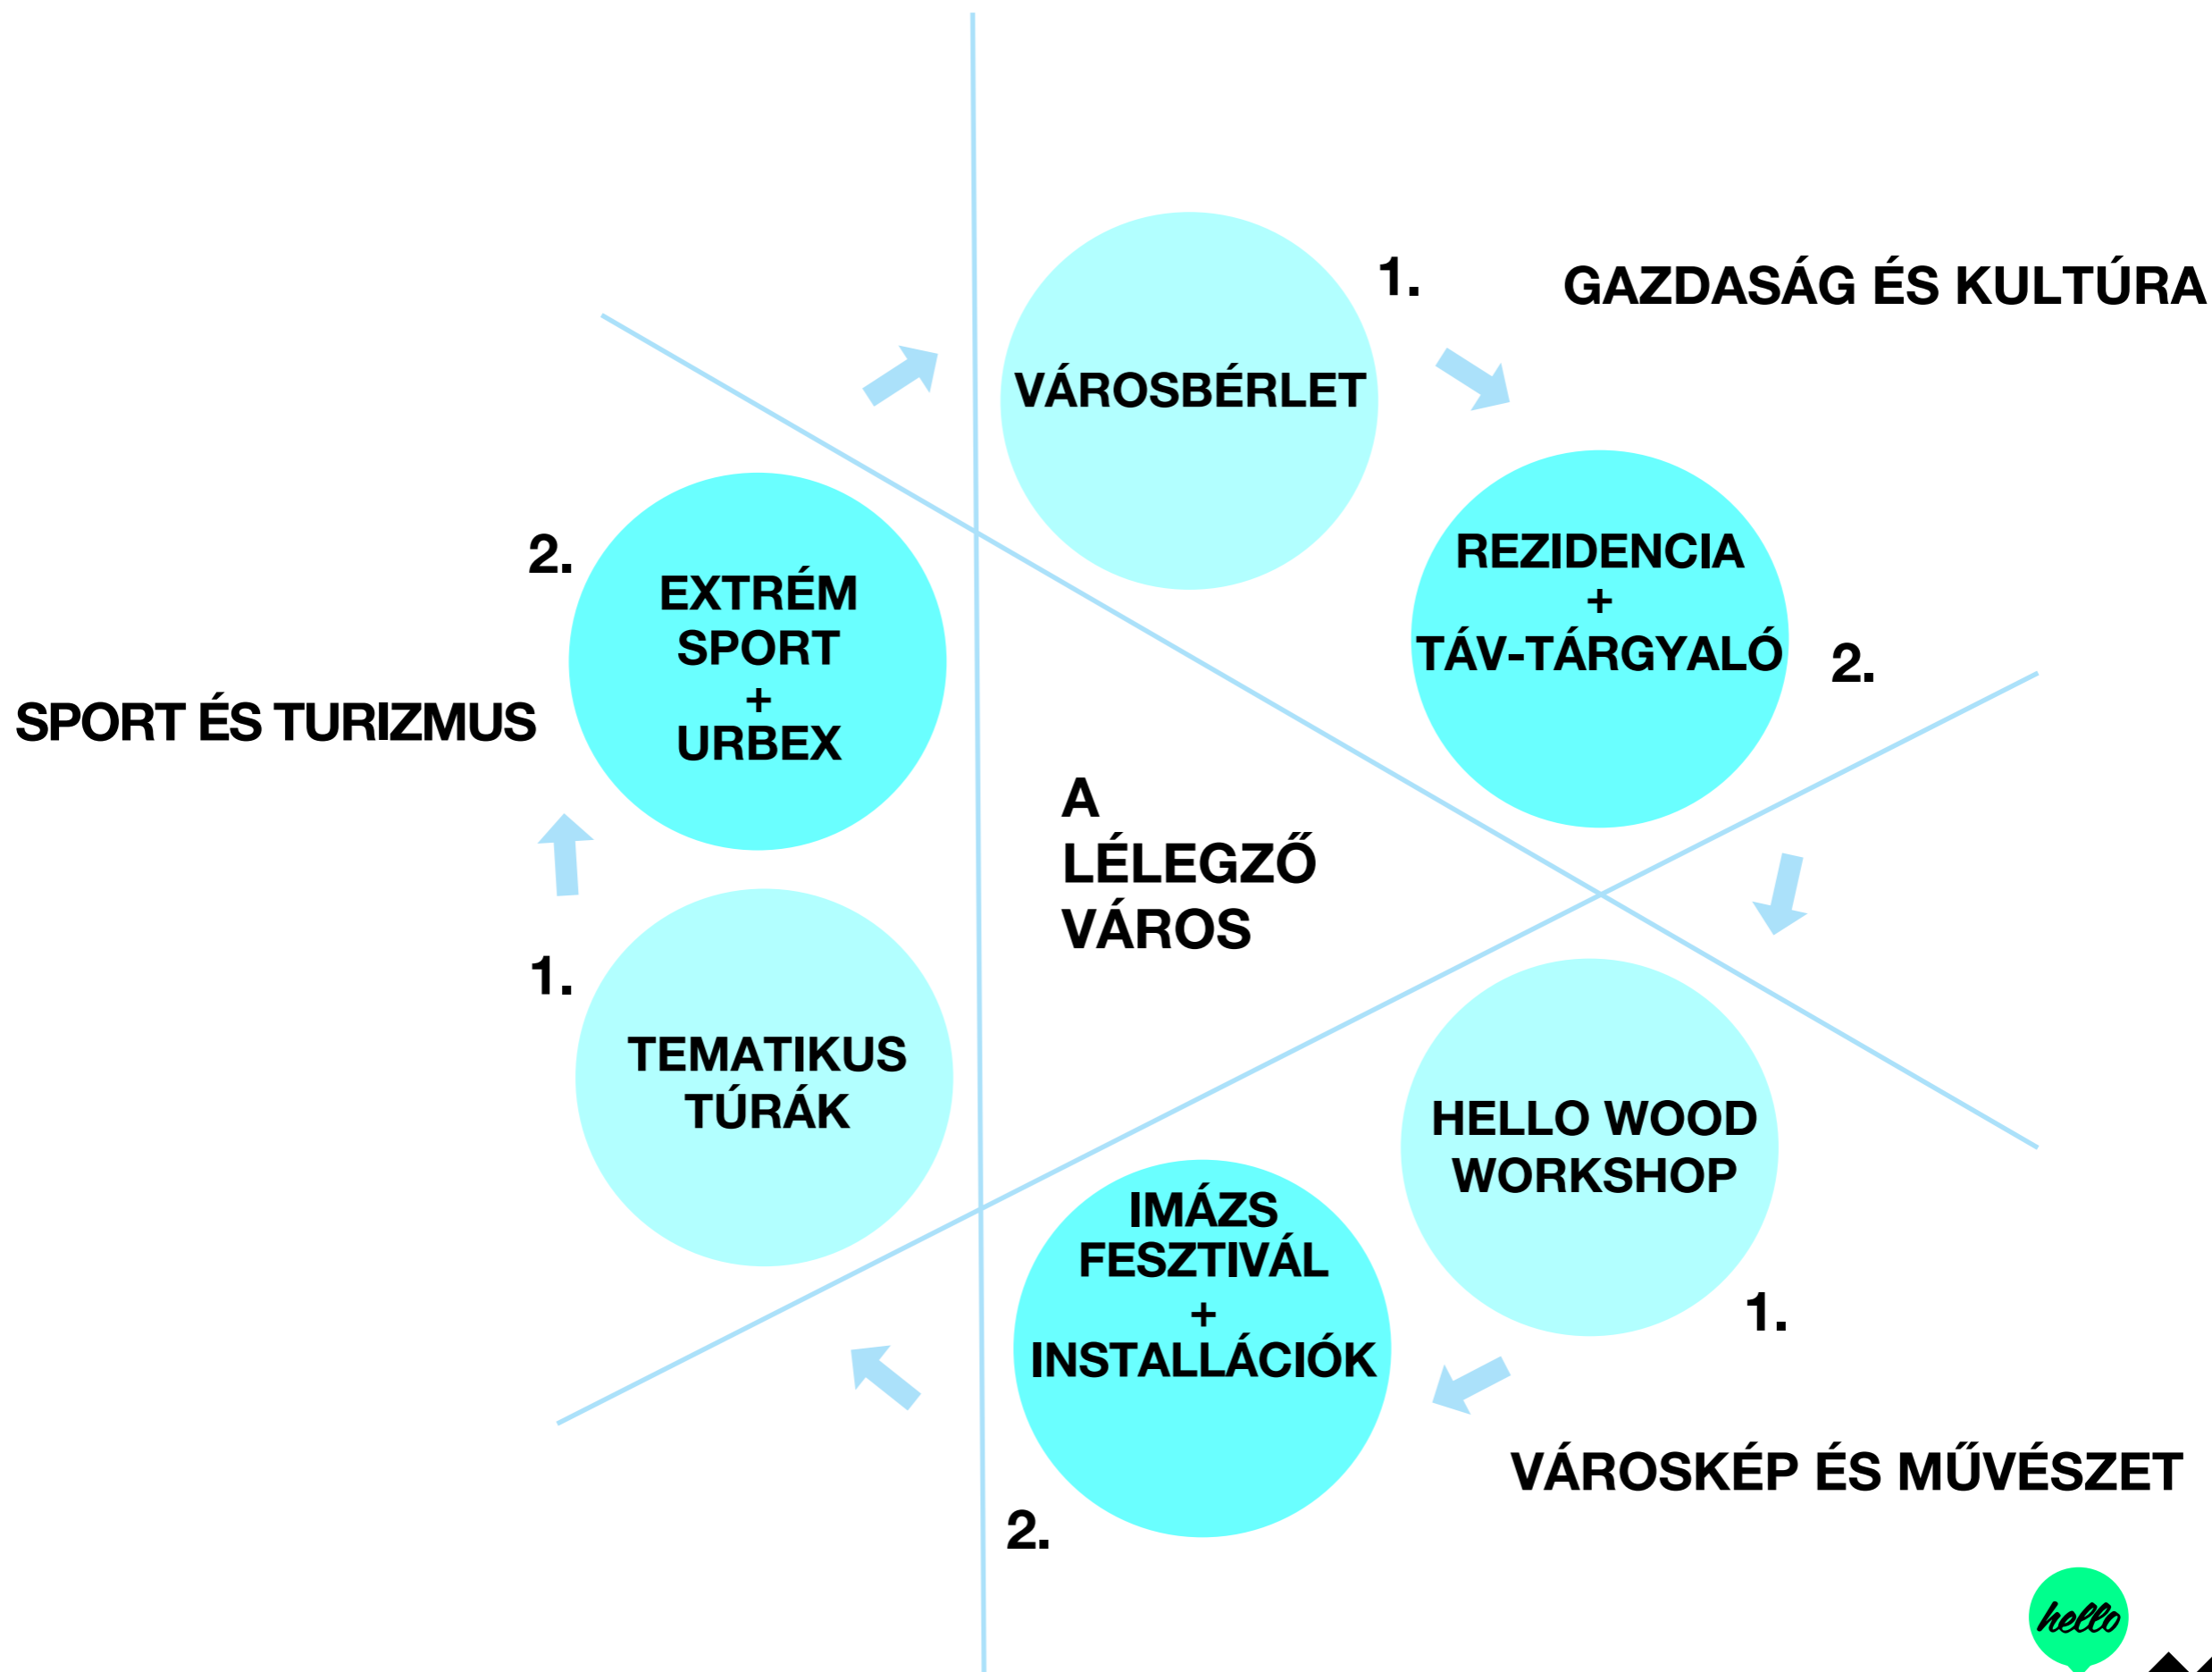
1.

GAZDASÁG ÉS KULTÚRA

VÁROSBÉRLET

REZIDENCIA
+
TÁV-TÁRGYALÓ

2.

2.

EXTRÉM
SPORT
+
URBEX

SPORT ÉS TURIZMUS

A
LÉLEGZŐ
VÁROS

1.

TEMATIKUS
TÚRÁK

HELLO WOOD
WORKSHOP

1.

IMÁZS
FESZTIVÁL
+
INSTALLÁCIÓK

VÁROSKÉP ÉS MŰVÉSZET

2.

hello